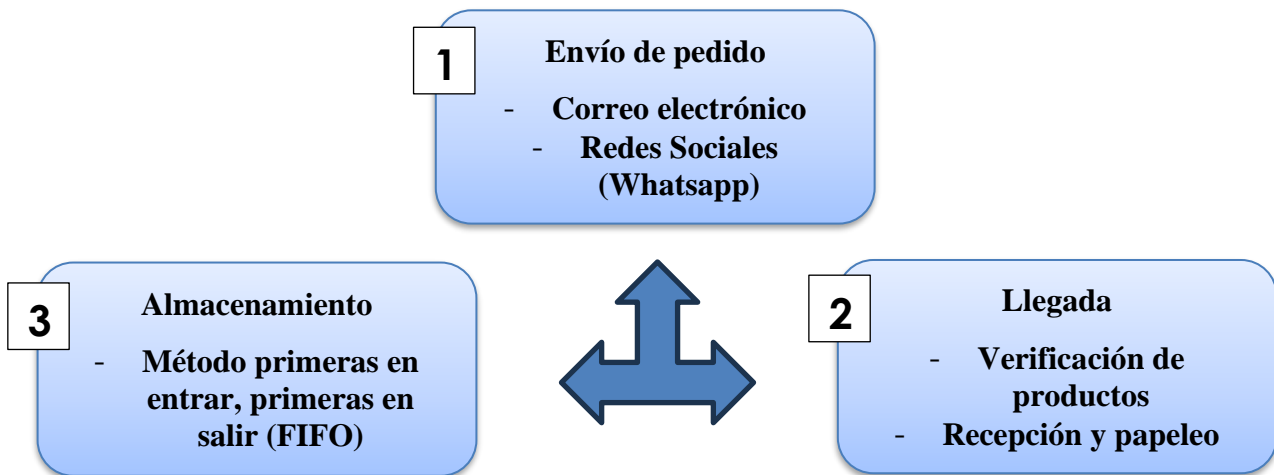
1

Envío de pedido

- Correo electrónico
- Redes Sociales (Whatsapp)

3

Almacenamiento

- Método primeras en entrar, primeras en salir (FIFO)

2

Llegada

- Verificación de productos
- Recepción y papeleo